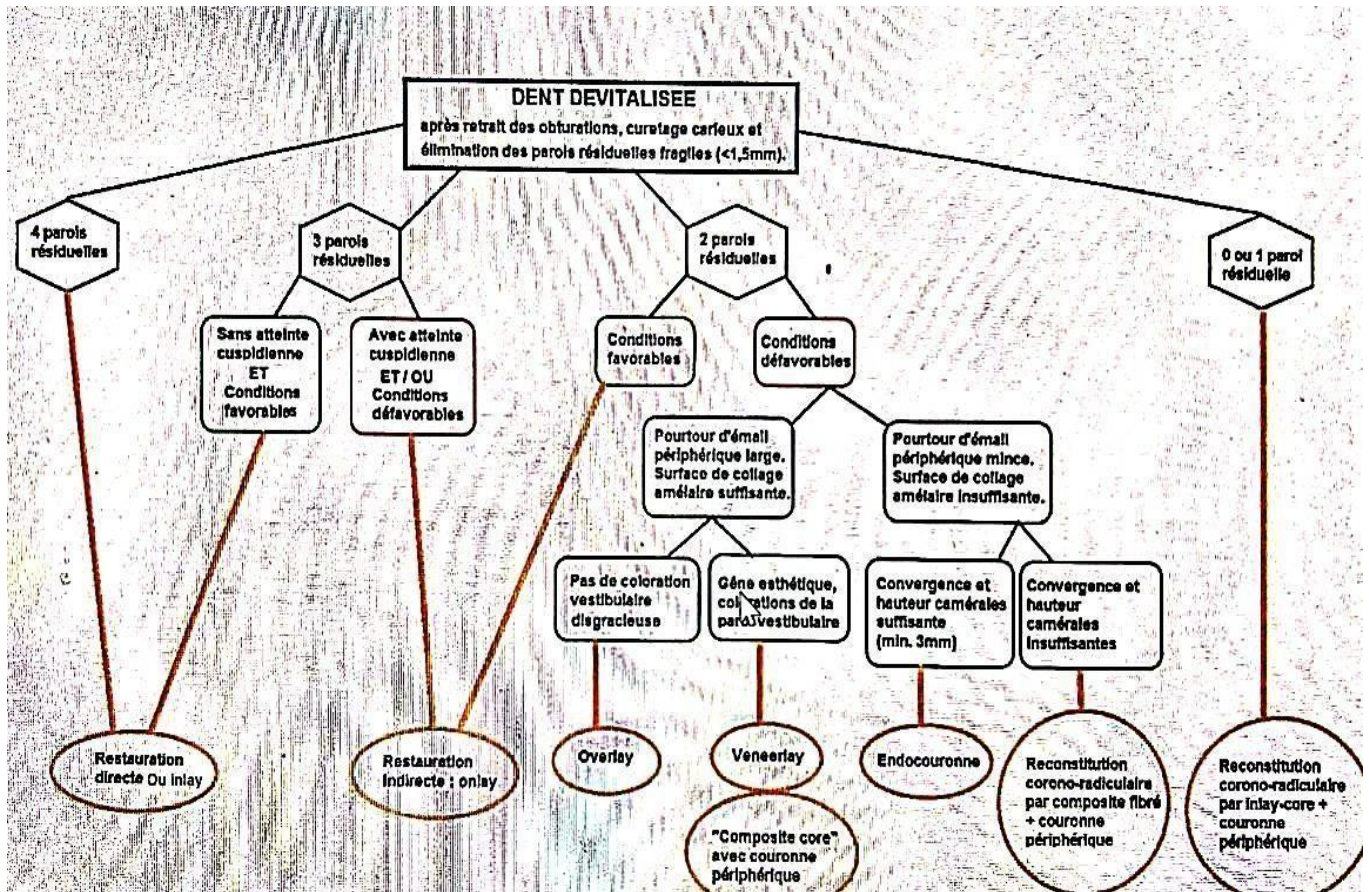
DENT DEVITALISEE
après retrait des obturations, curetage carieux et élimination des parois résiduelles fragiles (<1,5mm).

4 parois résiduelles

3 parois résiduelles

2 parois résiduelles

0 ou 1 paroi résiduelle

Sans atteinte cuspidienne ET Conditions favorables

Avec atteinte cuspidienne ET / OU Conditions défavorables

Conditions favorables

Conditions défavorables

Pourtour d'émail périphérique large. Surface de collage amélaire suffisante.

Pourtour d'émail périphérique mince. Surface de collage amélaire insuffisante.

Pas de coloration vestibulaire disgracieuse

Gêne esthétique, colorations de la paroi vestibulaire

Convergence et hauteur camérales suffisante (min. 3mm)

Convergence et hauteur camérales insuffisantes

Restauration directe Ou inlay

Restauration indirecte : onlay

Overlay

Veneerlay

"Composite core" avec couronne périphérique

Endocouronne

Reconstitution corono-radiculaire par composite fibré + couronne périphérique

Reconstitution corono-radiculaire par inlay-core + couronne périphérique